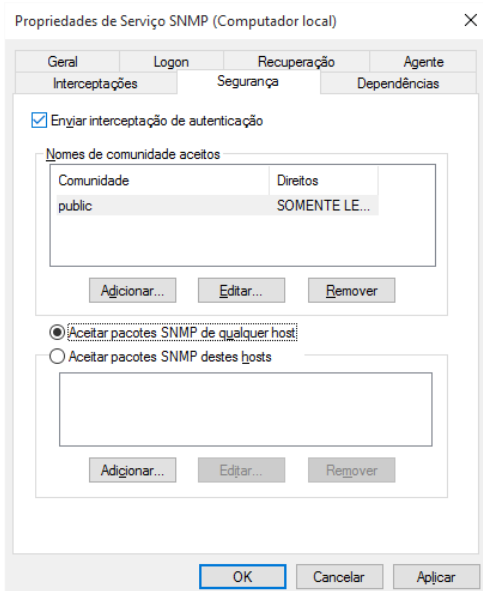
Propriedades de Serviço SNMP (Computador local)

×

Geral | Logon | Recuperação | Agente
Interceptações | Segurança | Dependências

☑ Enviar interceptação de autenticação

Nomes de comunidade aceitos

| Comunidade | Direitos |
|---|---|
| public | SOMENTE LE... |

Adicionar... | Editar... | Remover

◉ Aceitar pacotes SNMP de qualquer host
○ Aceitar pacotes SNMP destes hosts

Adicionar... | Editar... | Remover

OK | Cancelar | Aplicar